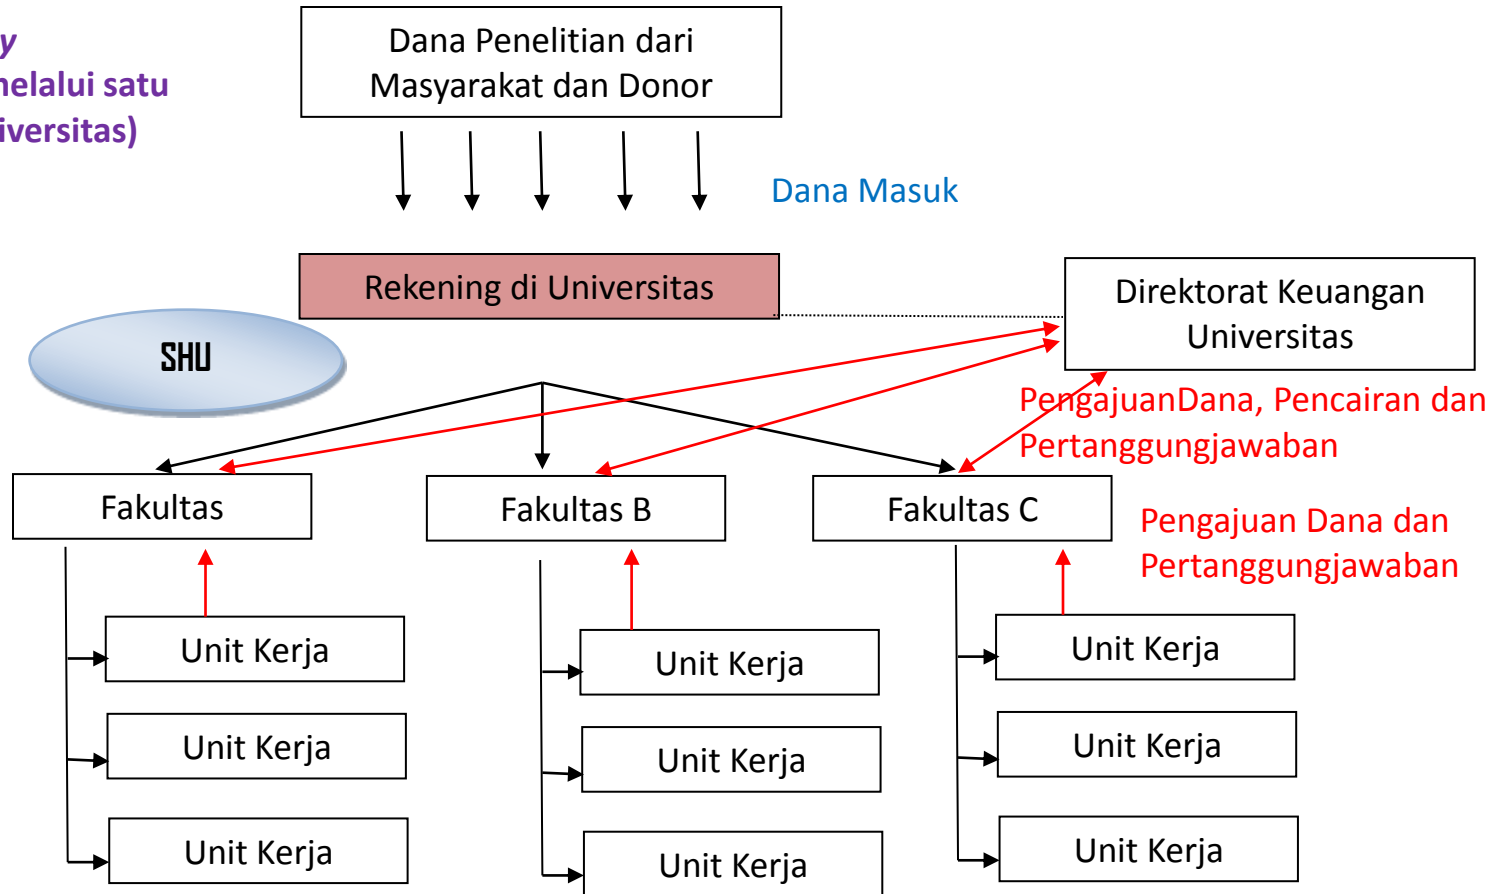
y
nelalui satu
iversitas)

Dana Penelitian dari Masyarakat dan Donor

Dana Masuk

Rekening di Universitas

Direktorat Keuangan Universitas

SHU

PengajuanDana, Pencairan dan Pertanggungjawaban

Fakultas

Fakultas B

Fakultas C

Pengajuan Dana dan Pertanggungjawaban

Unit Kerja

Unit Kerja

Unit Kerja

Unit Kerja

Unit Kerja

Unit Kerja

Unit Kerja

Unit Kerja

Unit Kerja